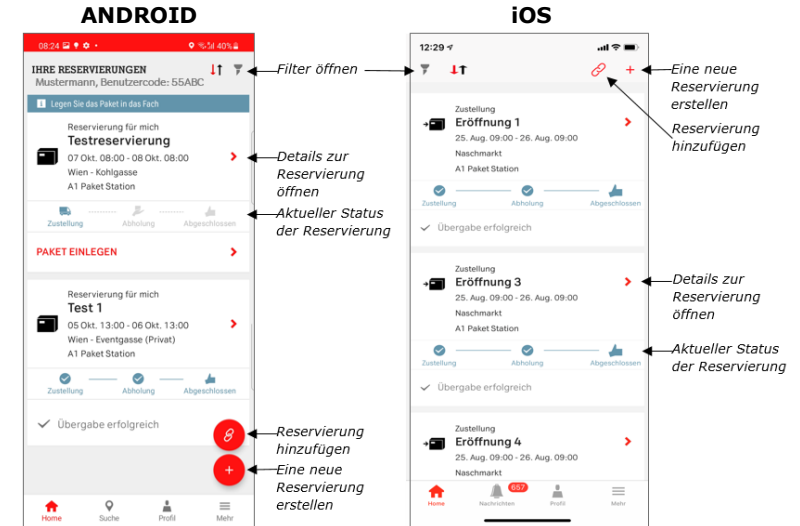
ANDROID

08:24 40%

IHRE RESERVIERUNGEN
Mustermann, Benutzercode: 55ABC

Legen Sie das Paket in das Fach

Reservierung für mich
Testreservierung
07 Okt. 08:00 - 08 Okt. 08:00
Wien - Kohlgasse
A1 Paket Station

Zustellung Abholung Abgeschlossen

PAKET EINLEGEN

Reservierung für mich
Test 1
05 Okt. 13:00 - 06 Okt. 13:00
Wien - Eventgasse (Privat)
A1 Paket Station

Zustellung Abholung Abgeschlossen

Übergabe erfolgreich

Home Suche Profil Mehr

Filter öffnen

Details zur Reservierung öffnen

Aktueller Status der Reservierung

Reservierung hinzufügen

Eine neue Reservierung erstellen

iOS

12:29

Zustellung
Eröffnung 1
25. Aug. 09:00 - 26. Aug. 09:00
Naschmarkt
A1 Paket Station

Zustellung Abholung Abgeschlossen

Übergabe erfolgreich

Zustellung
Eröffnung 3
25. Aug. 09:00 - 26. Aug. 09:00
Naschmarkt
A1 Paket Station

Zustellung Abholung Abgeschlossen

Übergabe erfolgreich

Zustellung
Eröffnung 4
25. Aug. 09:00 - 26. Aug. 09:00
Naschmarkt

Home Nachrichten 657 Profil Mehr

Filter öffnen

Eine neue Reservierung erstellen

Reservierung hinzufügen

Details zur Reservierung öffnen

Aktueller Status der Reservierung